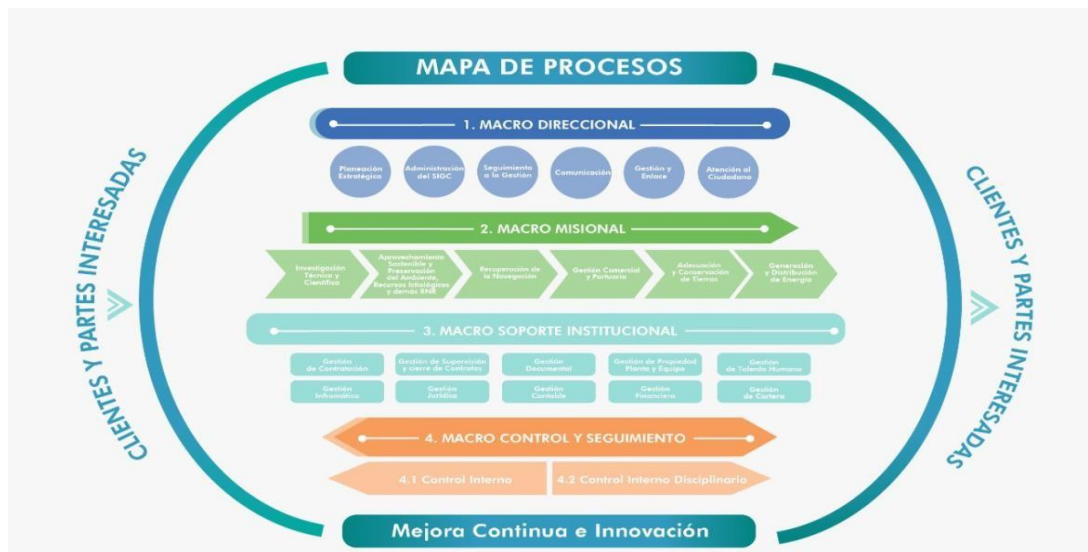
MAPA DE PROCESOS

CLIENTES Y PARTES INTERESADAS

1. MACRO DIRECCIONAL

Planeación Estratégica

Administración del SIGC

Seguimiento a la Gestión

Comunicación

Gestión y Enlace

Atención al Ciudadano

2. MACRO MISIONAL

Investigación Técnica y Científica

Aprovechamiento Sostenible y Preservación del Ambiente, Recursos Ictiológicos y demás RNR

Recuperación de la Navegación

Gestión Comercial y Portuaria

Adecuación y Conservación de Tierras

Generación y Distribución de Energía

3. MACRO SOPORTE INSTITUCIONAL

Gestión de Contratación

Gestión de Supervisión y cierre de Contratos

Gestión Documental

Gestión de Propiedad Planta y Equipo

Gestión de Talento Humano

Gestión Informática

Gestión Jurídica

Gestión Contable

Gestión Financiera

Gestión de Cartera

4. MACRO CONTROL Y SEGUIMIENTO

4.1 Control Interno

4.2 Control Interno Disciplinario

CLIENTES Y PARTES INTERESADAS

Mejora Continua e Innovación